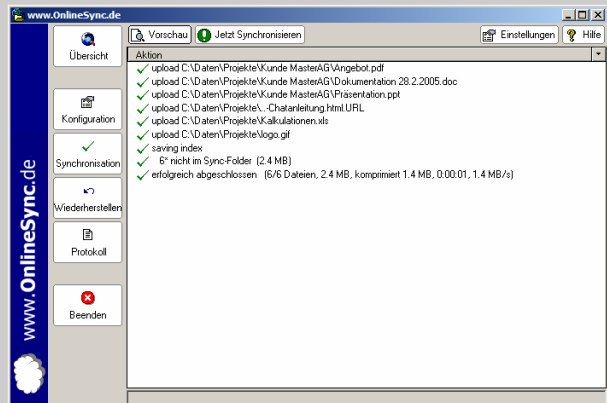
www.OnlineSync.de

Übersicht

Konfiguration

Synchronisation

Wiederherstellen

Protokoll

Beenden

www.OnlineSync.de

Vorschau
Jetzt Synchronisieren
Einstellungen
Hilfe

Aktion
upload C:\Daten\Projekte\Kunde MasterAG\Angebot.pdf
upload C:\Daten\Projekte\Kunde MasterAG\Dokumentation 28.2.2005.doc
upload C:\Daten\Projekte\Kunde MasterAG\Präsentation.ppt
upload C:\Daten\Projekte\..-Chatanleitung.html.URL
upload C:\Daten\Projekte\Kalkulationen.xls
upload C:\Daten\Projekte\logo.gif
saving index
6" nicht im Sync-Folder (2.4 MB)
erfolgreich abgeschlossen (6/6 Dateien, 2.4 MB, komprimiert 1.4 MB, 0:00:01, 1.4 MB/s)